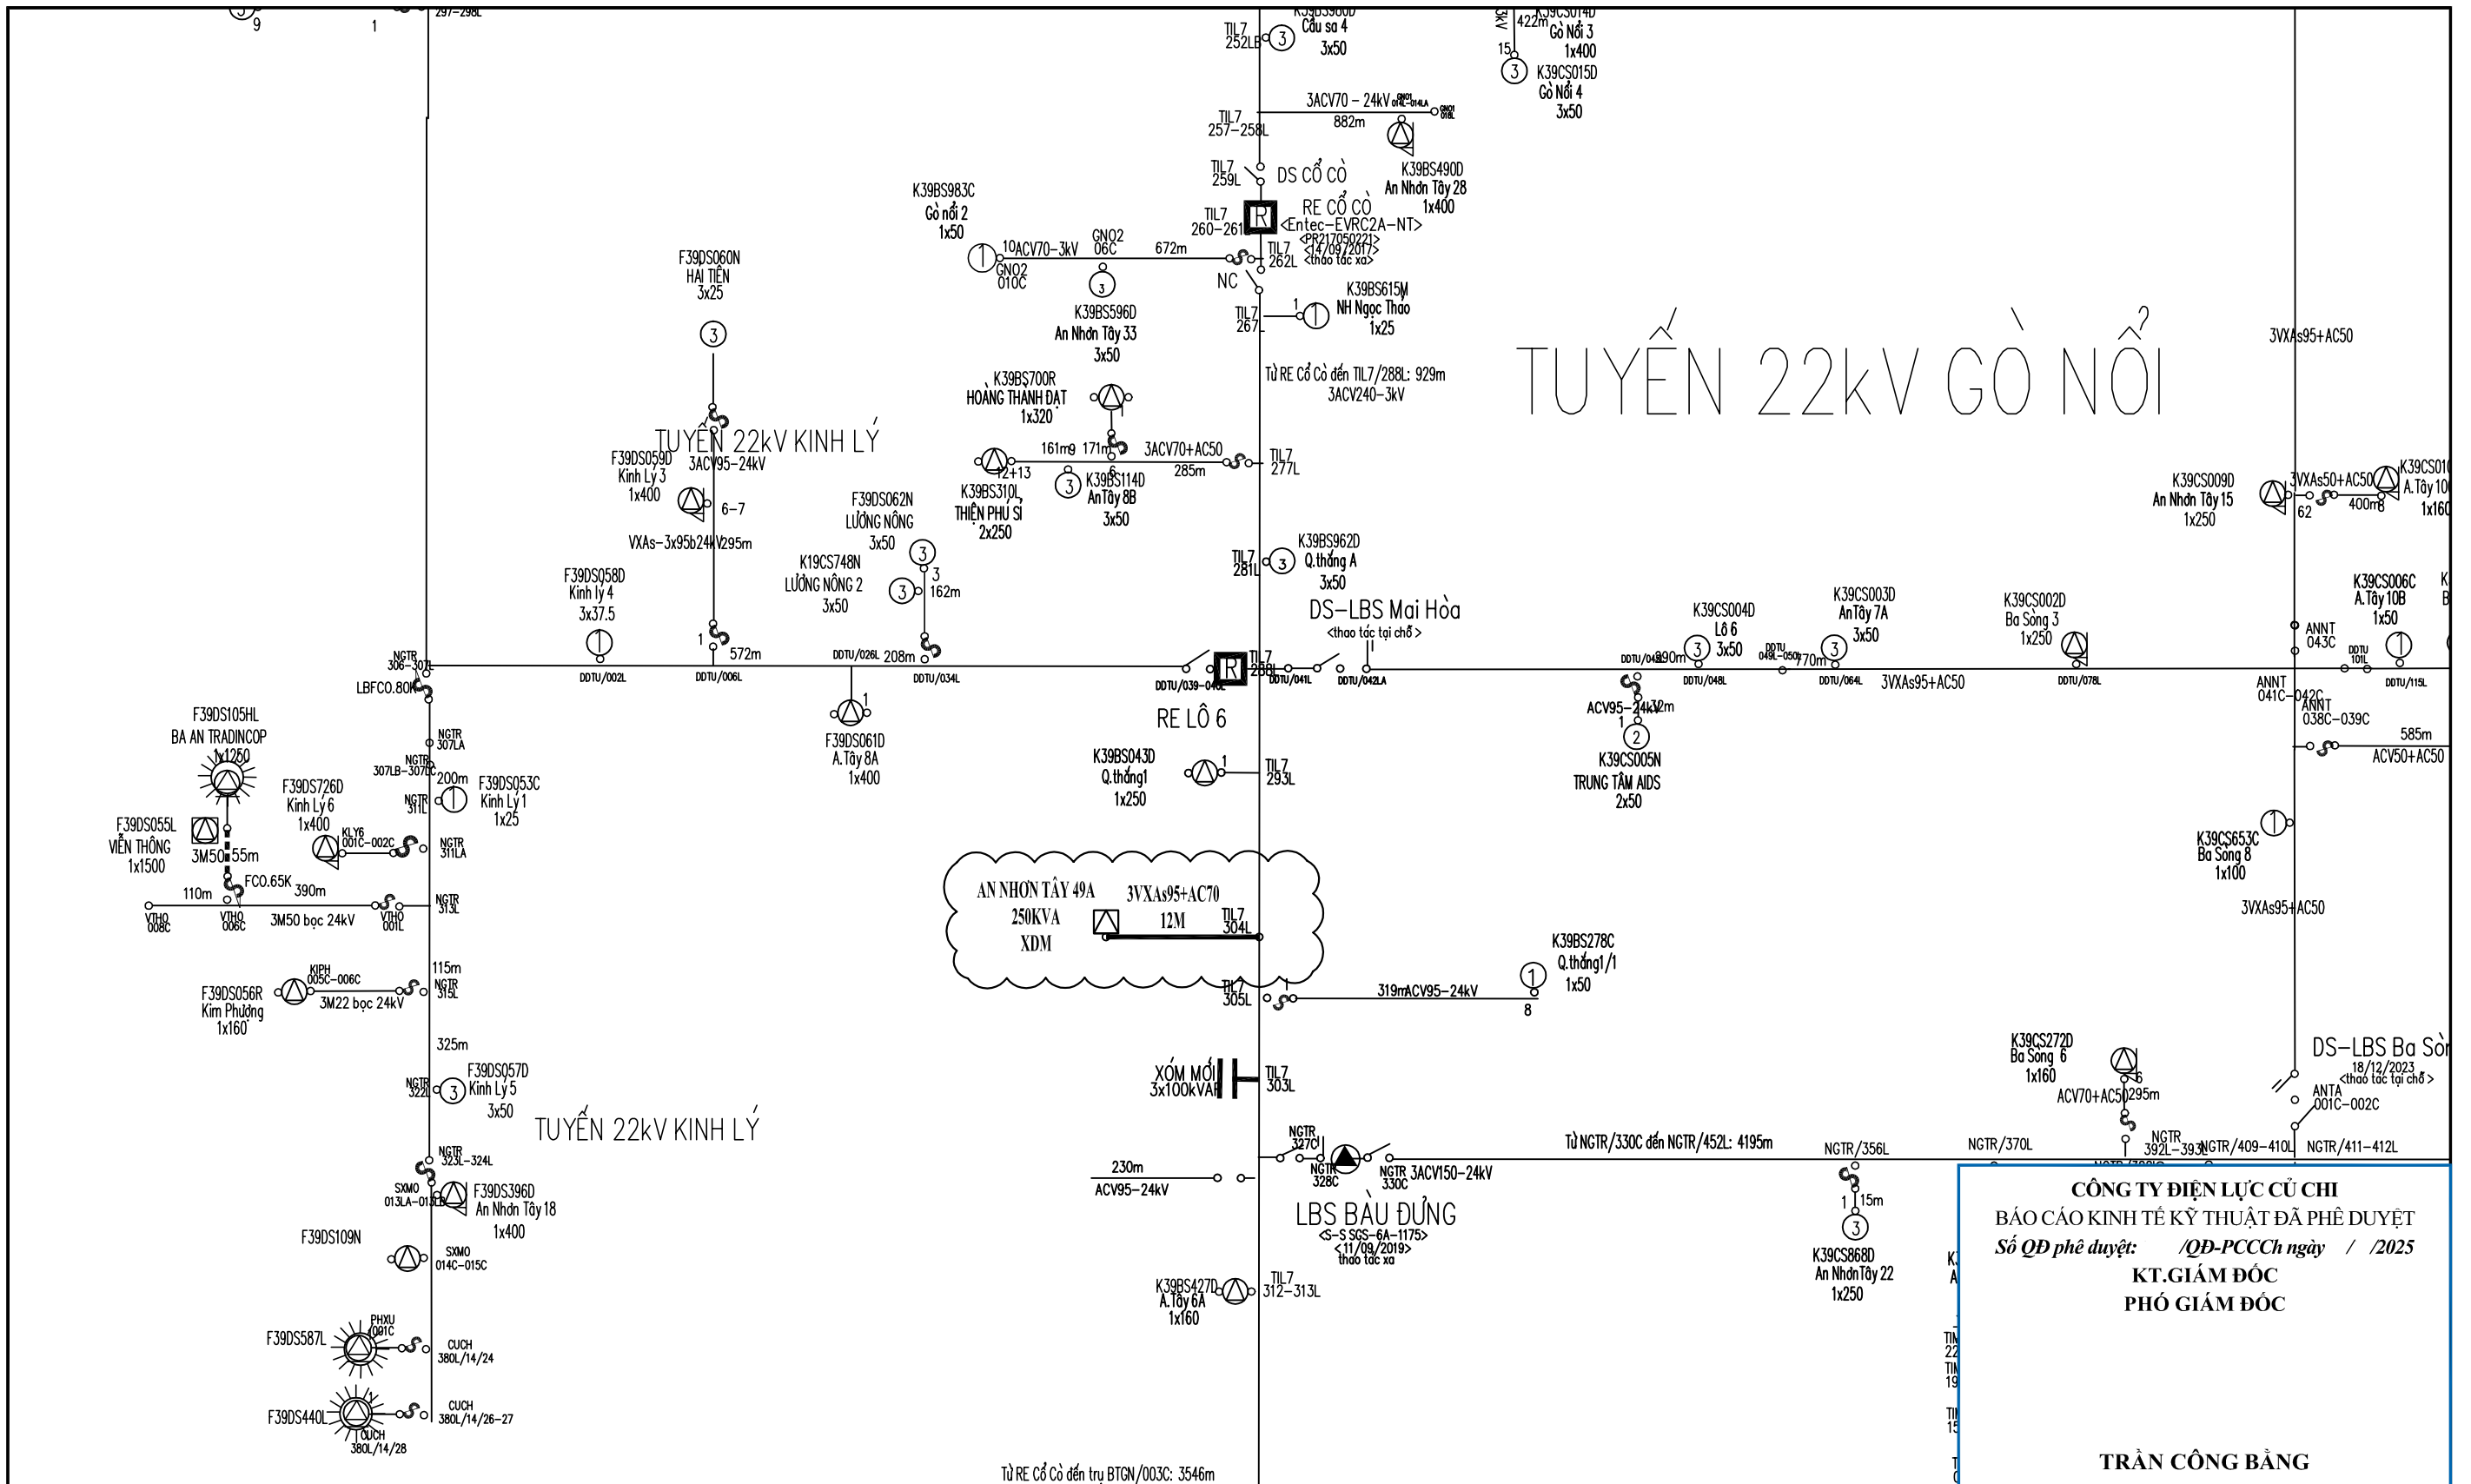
TUYẾN 22kV GÒ NỔI

TUYẾN 22kV KINH LÝ

TUYẾN 22kV KINH LÝ

K39CS014D Gò Nổi 3 1x400
K39CS015D Gò Nổi 4 3x50
Cầu sa 4 3x50
TIL7 252LB
3ACV70 – 24kV 882m
TIL7 257–258L
K39BS490D An Nhơn Tây 28 1x400
TIL7 259L DS CỔ CÒ
RE CỔ CÒ <Entec-EVRC2A-NT> <PR21705022> <14/09/2017> <thao tác xa>
TIL7 260–261L
TIL7 262L
NC
K39BS983C Gò nổi 2 1x50
10 ACV70–3kV GNO2 06C 672m
GNO2 010C
K39BS596D An Nhơn Tây 33 3x50
K39BS615M NH Ngọc Thảo 1x25
TIL7 267L
Từ RE Cổ Cò đến TIL7/288L: 929m 3ACV240–3kV
3VXAs95+AC50
F39DS060N HẢI TIẾN 3x25
K39BS700R HOÀNG THANH ĐẠT 1x320
161m 171m 3ACV70+AC50 285m TIL7 277L
12+13
K39BS310L THIÊN PHÚ SĨ 2x250
K39BS114D An Tây 8B 3x50
F39DS059D Kinh Lý 3 1x400
3ACV95–24kV 6–7
VXAs–3x95b24kV 295m
F39DS062N LƯƠNG NÔNG 3x50
K19CS748N LƯƠNG NÔNG 2 3x50
3 162m
F39DS058D Kinh lý 4 3x37.5
572m
K39BS962D Q.thắng A 3x50 TIL7 281L
DS–LBS Mai Hòa <thao tác tại chỗ>
K39CS009D An Nhơn Tây 15 1x250
3VXAs50+AC50 400m 62 8
K39CS010 A.Tây 10 1x160
K39CS004D Lô 6 3x50
K39CS003D An Tây 7A 3x50
K39CS002D Ba Sòng 3 1x250
K39CS006C A.Tây 10B 1x50
ANNT 043C
NGTR 306–307L
DDTU/002L DDTU/006L DDTU/026L 208m DDTU/034L DDTU/039–040L
TIL7 288L DDTU/041L DDTU/042LA
DDTU/043 390m DDTU/048L DDTU 049L–050L 770m DDTU/064L 3VXAs95+AC50 DDTU/078L
DDTU 101L DDTU/115L
ANNT 041C–042C ANNT 038C–039C
585m ACV50+AC50
LBFCO.80K
F39DS061D A.Tây 8A 1x400
RE LÔ 6
ACV95–24kV 12m
K39CS005N TRUNG TÂM AIDS 2x50
F39DS105HL BA AN TRADINCOP 1x1250
NGTR 307LA
NGTR 307LB–307LC 200m
F39DS726D Kinh Lý 6 1x400
NGTR 311L
F39DS053C Kinh Lý 1 1x25
K39BS043D Q.thắng1 1x250
TIL7 293L
F39DS055L VIỄN THÔNG 1x1500
3M50 55m
KLY6 001C–002C
NGTR 311LA
FCO.65K
110m 390m
VTHO 008C VTHO 006C 3M50 bọc 24kV VTHO 001L NGTR 313L
K39CS653C Ba Sòng 8 1x100
AN NHƠN TÂY 49A 250KVA XDM
3VXAs95+AC70 12M TIL7 304L
3VXAs95+AC50
115m
F39DS056R Kim Phượng 1x160
KIPH 005C–006C 3M22 bọc 24kV NGTR 315L
TIL7 305L 319m ACV95–24kV 8
K39BS278C Q.thắng1/1 1x50
325m
F39DS057D Kinh Lý 5 3x50
NGTR 322L
XÓM MỚI 3x100kVAR
TIL7 303L
K39CS272D Ba Sòng 6 1x160
ACV70+AC50 295m
DS–LBS Ba Sòng 18/12/2023 <thao tác tại chỗ>
ANTA 001C–002C
NGTR 323L–324L
NGTR 327C NGTR 328C NGTR 330C 3ACV150–24kV
Từ NGTR/330C đến NGTR/452L: 4195m
NGTR/356L NGTR/370L NGTR 392L–393L NGTR/409–410L NGTR/411–412L
SXMO 013LA–013LB
F39DS396D An Nhơn Tây 18 1x400
230m ACV95–24kV
LBS BẦU ĐƯNG <S-S SGS-6A-1175> <11/09/2019> thao tác xa
15m
K39CS868D An Nhơn Tây 22 1x250
F39DS109N
SXMO 014C–015C
K39BS427D A.Tây 6A 1x160
TIL7 312–313L
F39DS587L PHXU 001C CUCH 380L/14/24
F39DS440L CUCH 380L/14/28 CUCH 380L/14/26–27
Từ RE Cổ Cò đến trụ BTGN/003C: 3546m

CÔNG TY ĐIỆN LỰC CỦ CHI
BÁO CÁO KINH TẾ KỸ THUẬT ĐÃ PHÊ DUYỆT
Số QĐ phê duyệt: /QĐ-PCCCh ngày / /2025
KT.GIÁM ĐỐC
PHÓ GIÁM ĐỐC
TRẦN CÔNG BẰNG